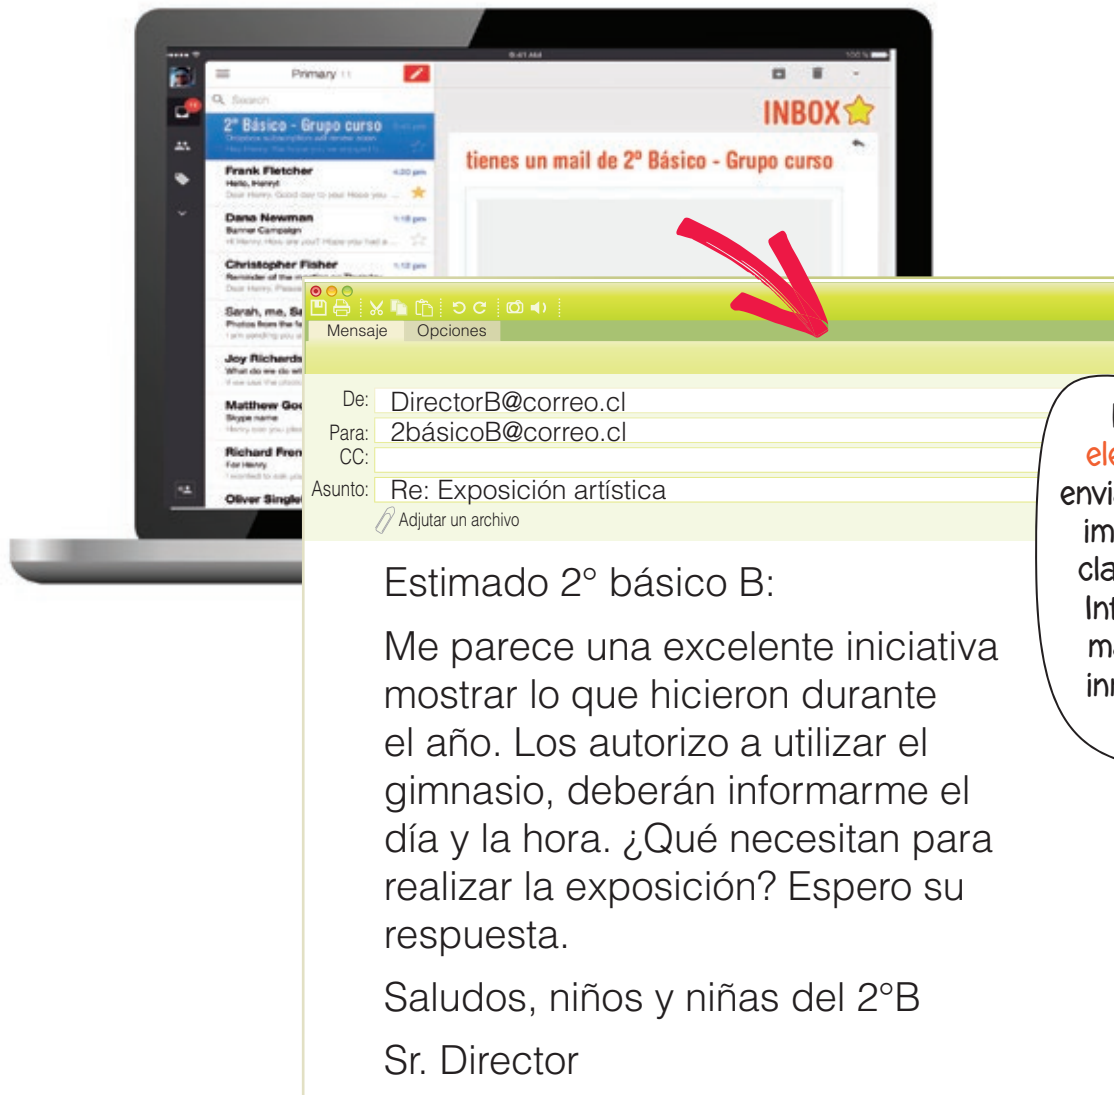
Primary

Search

2° Básico - Grupo curso

Frank Fletcher
Hello, Henry!

Dana Newman
Banner Campaign

Christopher Fisher

Sarah, me, Sa
Photos from the

Joy Richards

Matthew Goo
Skype name

Richard Fren

Oliver Single

INBOX

tienes un mail de 2° Básico - Grupo curso

Mensaje Opciones

De: DirectorB@correo.cl
Para: 2básicoB@correo.cl
CC:
Asunto: Re: Exposición artística
Adjuntar un archivo

Estimado 2° básico B:

Me parece una excelente iniciativa mostrar lo que hicieron durante el año. Los autorizo a utilizar el gimnasio, deberán informarme el día y la hora. ¿Qué necesitan para realizar la exposición? Espero su respuesta.

Saludos, niños y niñas del 2°B

Sr. Director

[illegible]
ele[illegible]
envi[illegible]
im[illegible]
cla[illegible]
Int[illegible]
m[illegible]
inn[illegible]